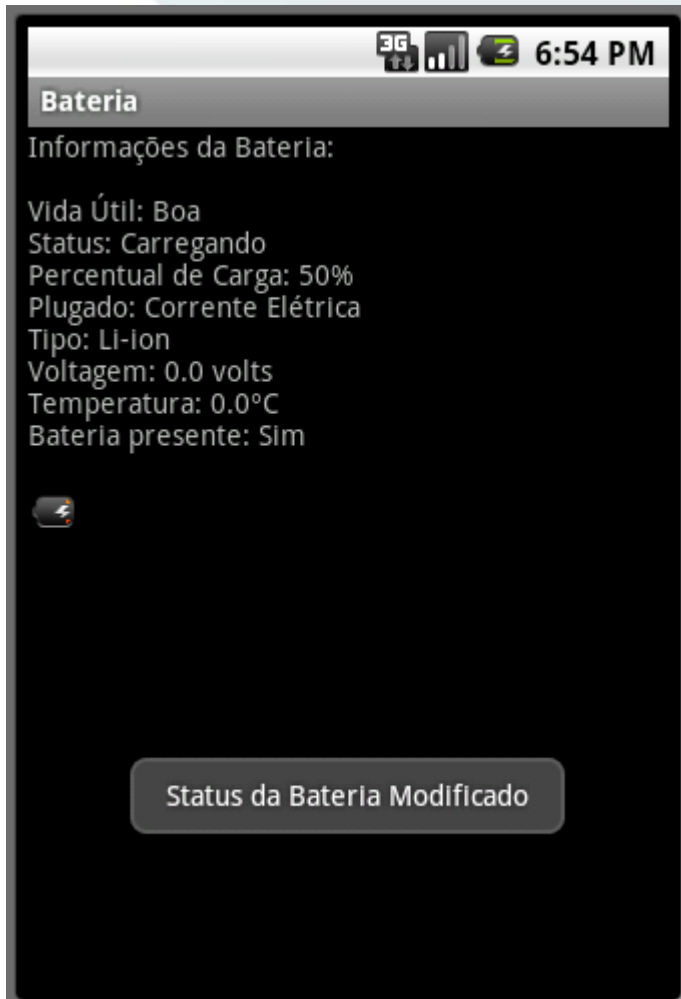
3G 6:54 PM

Bateria

Informações da Bateria:

Vida Útil: Boa
Status: Carregando
Percentual de Carga: 50%
Plugado: Corrente Elétrica
Tipo: Li-ion
Voltagem: 0.0 volts
Temperatura: 0.0°C
Bateria presente: Sim

Status da Bateria Modificado